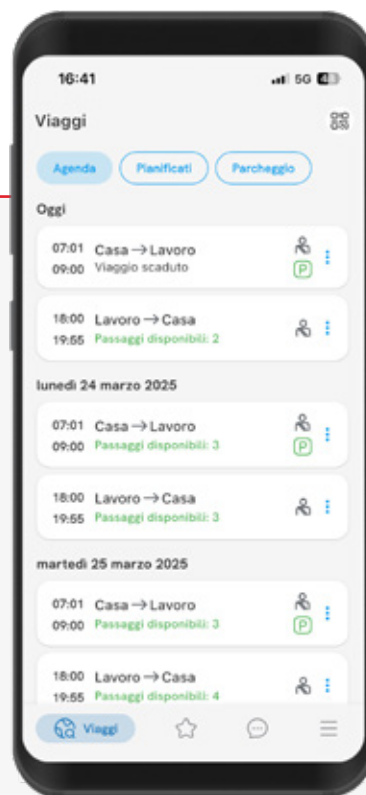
16:41 5G

Viaggi

Agenda Pianificati Parcheggio

Oggi

07:01 Casa → Lavoro
09:00 Viaggio scaduto
P

18:00 Lavoro → Casa
19:55 Passaggi disponibili: 2

lunedì 24 marzo 2025

07:01 Casa → Lavoro
09:00 Passaggi disponibili: 3
P

18:00 Lavoro → Casa
19:55 Passaggi disponibili: 3

martedì 25 marzo 2025

07:01 Casa → Lavoro
09:00 Passaggi disponibili: 3
P

18:00 Lavoro → Casa
19:55 Passaggi disponibili: 4

Viaggi